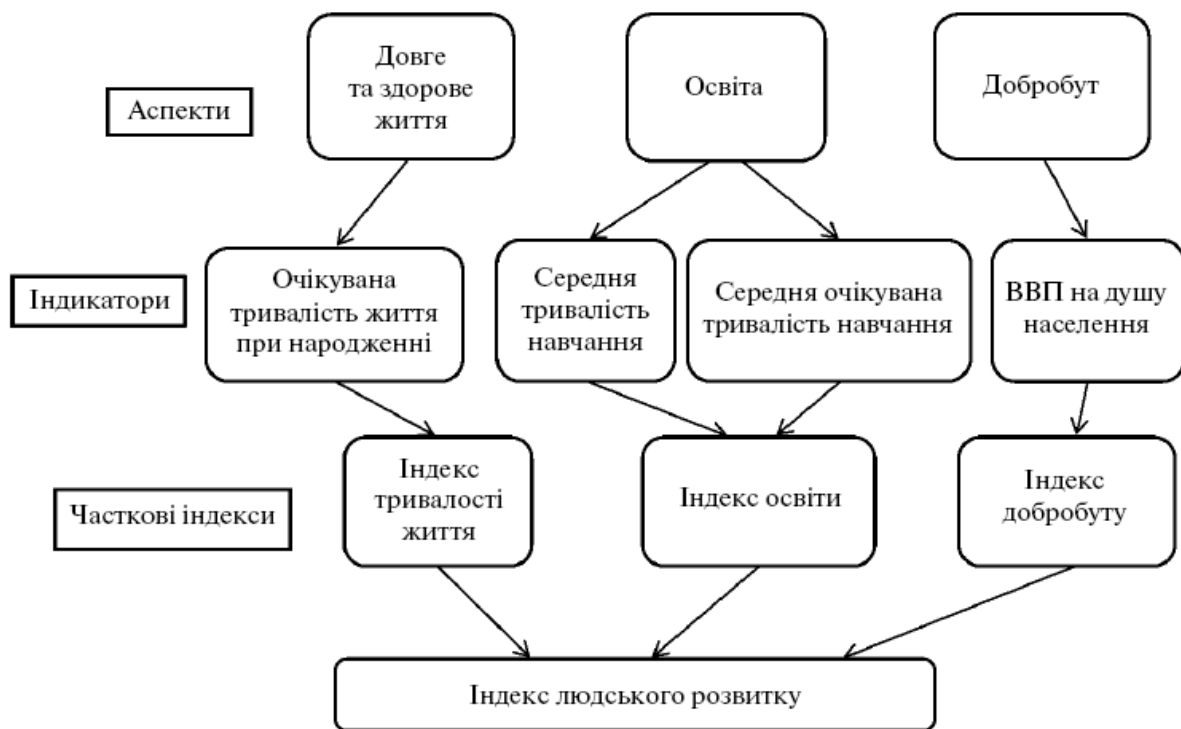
Аспекти

Довге та здорове життя

Освіта

Добробут

Індикатори

Очікувана тривалість життя при народженні

Середня тривалість навчання

Середня очікувана тривалість навчання

ВВП на душу населення

Часткові індекси

Індекс тривалості життя

Індекс освіти

Індекс добробуту

Індекс людського розвитку